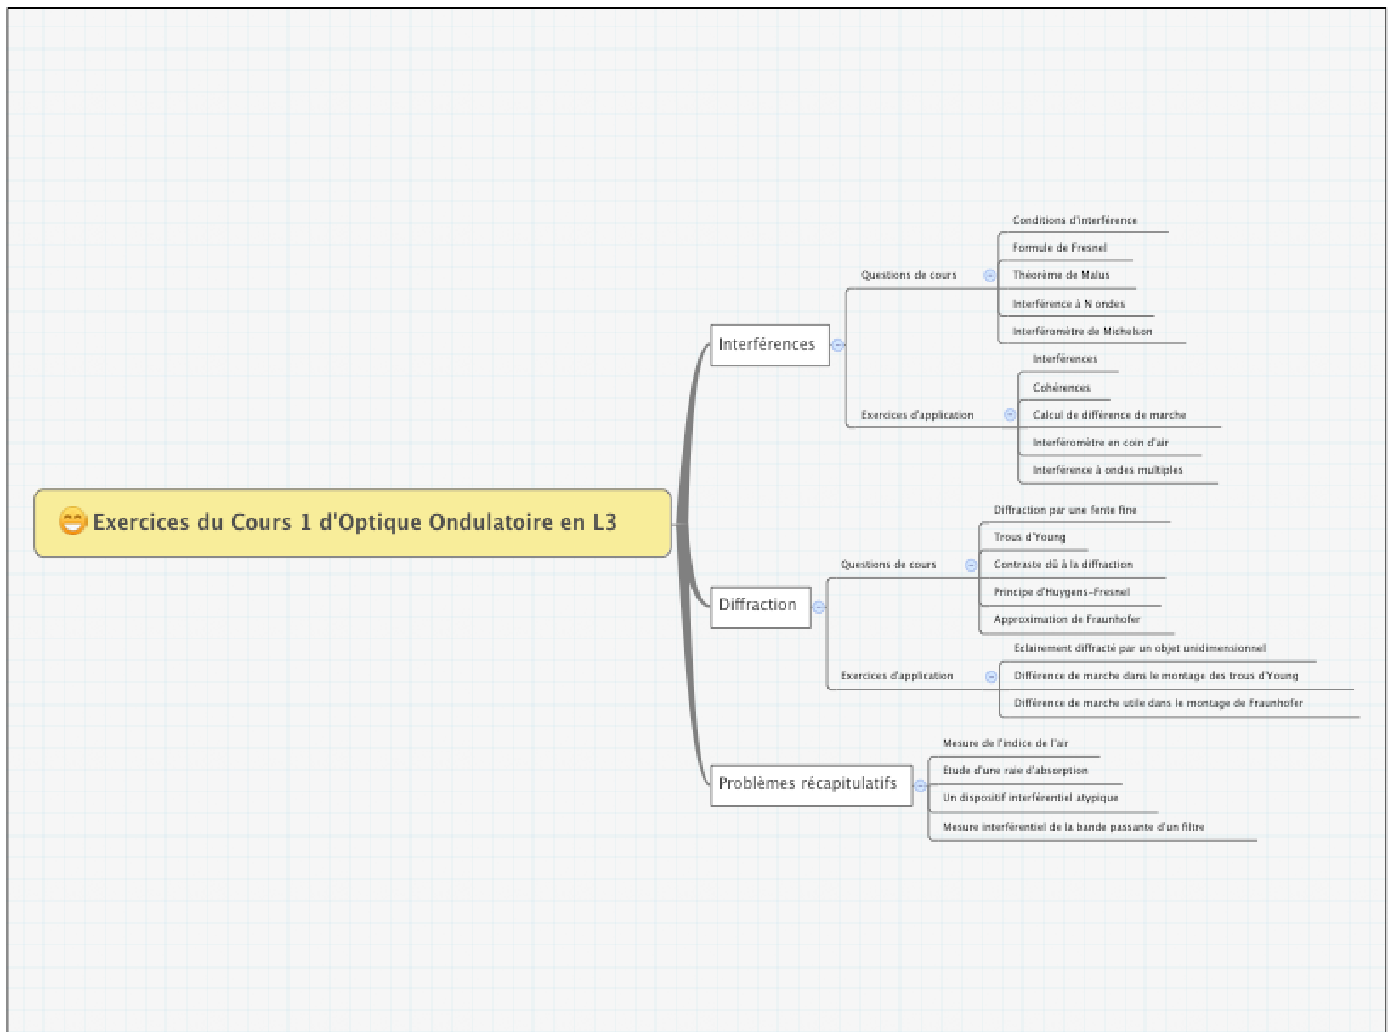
Exercices du Cours 1 d'Optique Ondulatoire en L3

Interférences

Questions de cours

Conditions d'interférence

Formule de Fresnel

Théorème de Malus

Interférence à N ondes

Interféromètre de Michelson

Exercices d'application

Interférences

Cohérences

Calcul de différence de marche

Interféromètre en coin d'air

Interférence à ondes multiples

Diffraction

Questions de cours

Diffraction par une fente fine

Trous d'Young

Contraste dû à la diffraction

Principe d'Huygens-Fresnel

Approximation de Fraunhofer

Exercices d'application

Eclairement diffracté par un objet unidimensionnel

Différence de marche dans le montage des trous d'Young

Différence de marche utile dans le montage de Fraunhofer

Problèmes récapitulatifs

Mesure de l'indice de l'air

Etude d'une raie d'absorption

Un dispositif interférentiel atypique

Mesure interférentiel de la bande passante d'un filtre